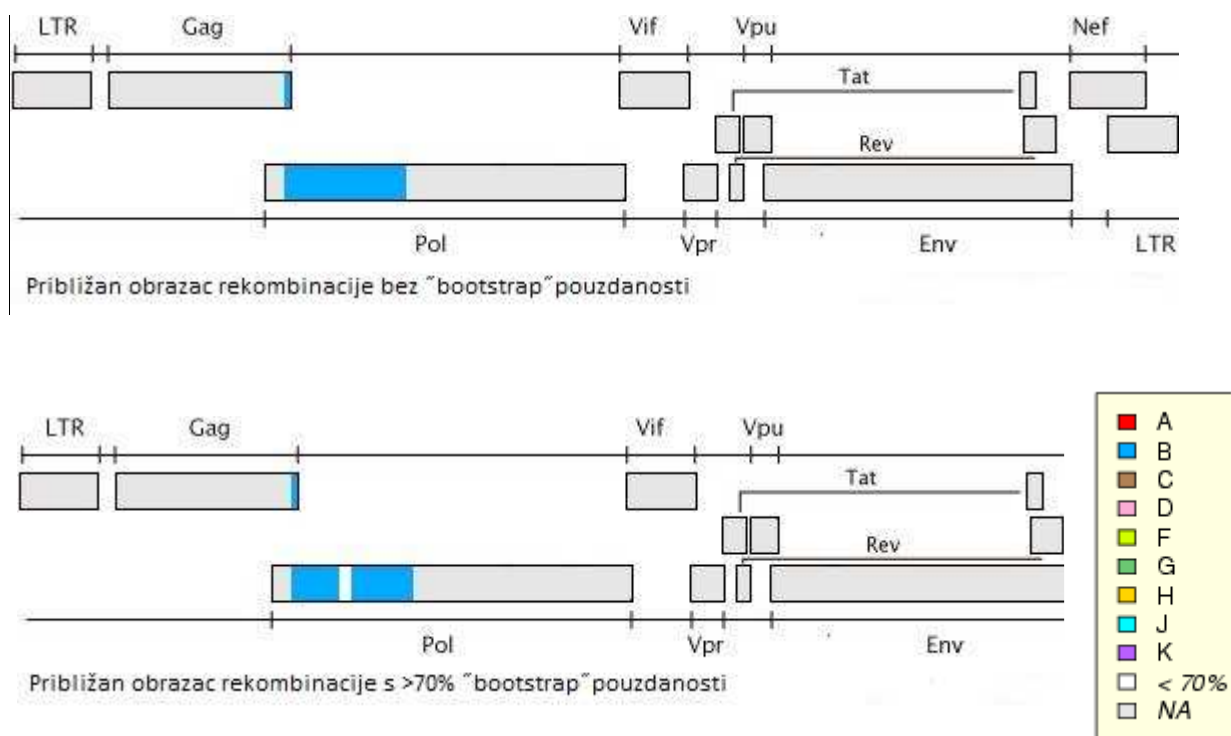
LTR Gag Vif Vpu Nef

Tat

Rev

Pol Vpr Env LTR

Približan obrazac rekombinacije bez ˝bootstrap˝pouzdanosti

LTR Gag Vif Vpu

Tat

Rev

Pol Vpr Env

Približan obrazac rekombinacije s >70% ˝bootstrap˝pouzdanosti

A
B
C
D
F
G
H
J
K
< 70%
NA